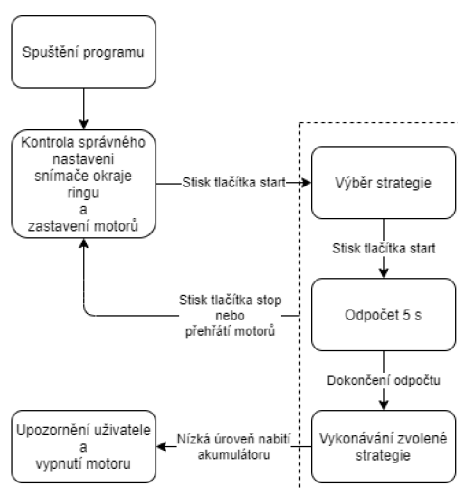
Spuštění programu

Kontrola správného nastavení snímače okraje ringu a zastavení motorů

Stisk tlačítka start

Výběr strategie

Stisk tlačítka start

Stisk tlačítka stop nebo přehřátí motorů

Odpočet 5 s

Dokončení odpočtu

Upozornění uživatele a vypnutí motoru

Nízká úroveň nabití akumulátoru

Vykonávání zvolené strategie